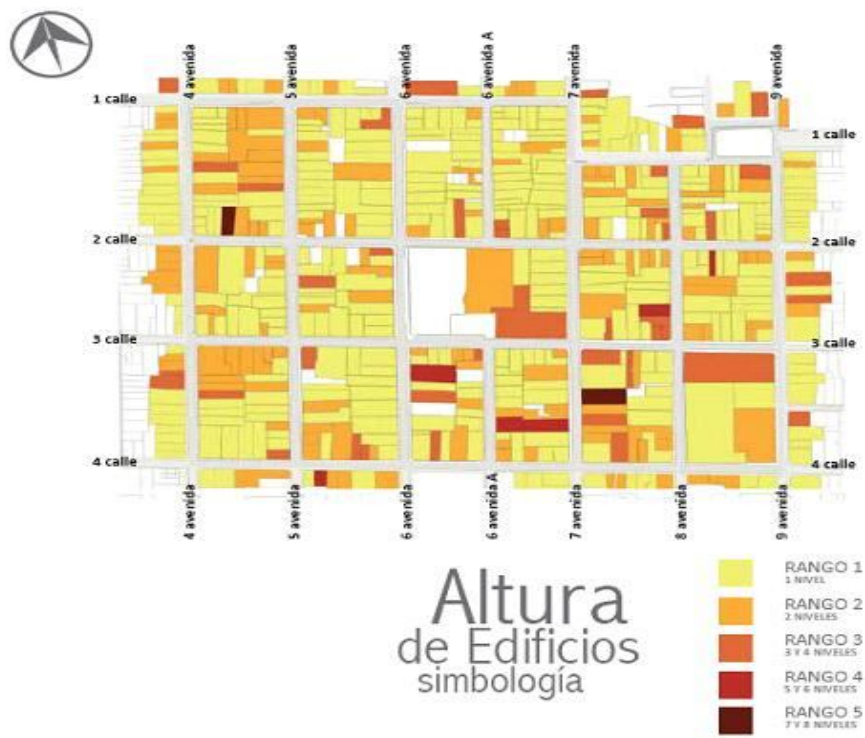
4 avenida
5 avenida
6 avenida
6 avenida A
7 avenida
9 avenida

1 calle
1 calle
2 calle
2 calle
3 calle
3 calle
4 calle
4 calle

4 avenida
5 avenida
6 avenida
6 avenida A
7 avenida
8 avenida
9 avenida

Altura
de Edificios
simbología

RANGO 1
1 NIVEL
RANGO 2
2 NIVELES
RANGO 3
3 Y 4 NIVELES
RANGO 4
5 Y 6 NIVELES
RANGO 5
7 Y 8 NIVELES